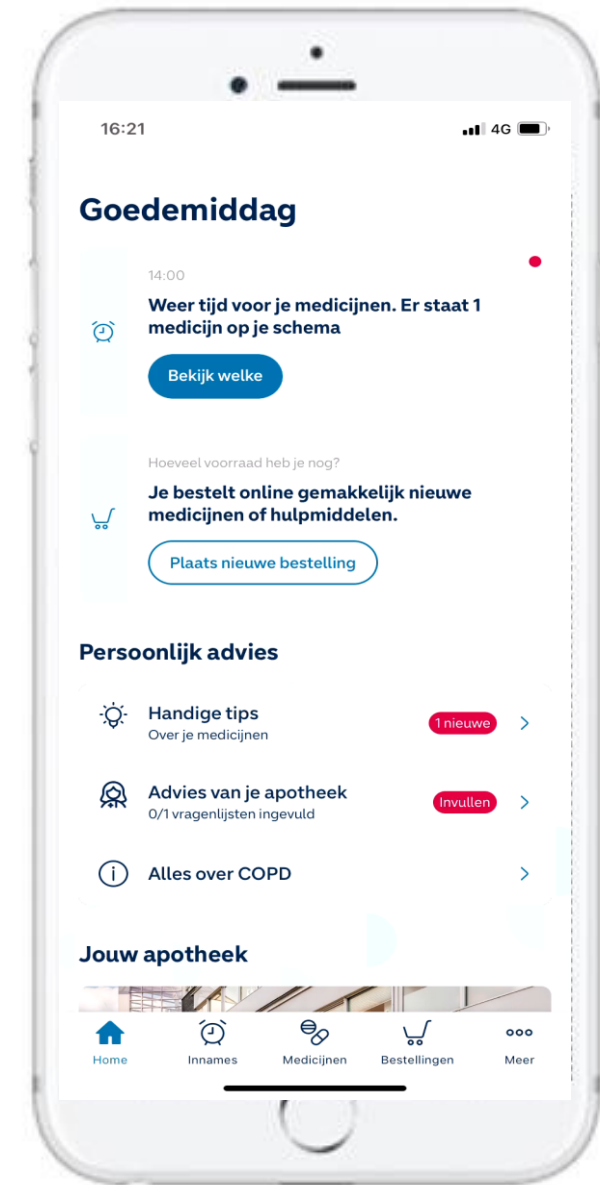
16:21

4G

Goedemiddag

14:00

Weer tijd voor je medicijnen. Er staat 1 medicijn op je schema

Bekijk welke

Hoeveel voorraad heb je nog?

Je bestelt online gemakkelijk nieuwe medicijnen of hulpmiddelen.

Plaats nieuwe bestelling

Persoonlijk advies

Handige tips
Over je medicijnen

1 nieuwe

Advies van je apotheek
0/1 vragenlijsten ingevuld

Invullen

Alles over COPD

Jouw apotheek

Home

Innames

Medicijnen

Bestellingen

Meer